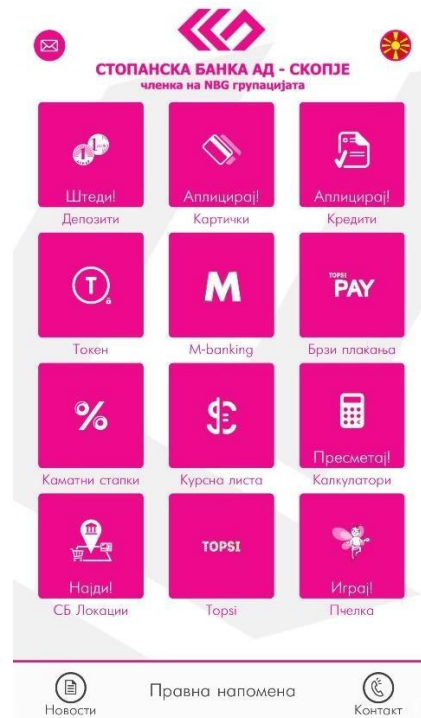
СТОПАНСКА БАНКА АД - СКОПЈЕ
членка на NBG групацијата

Штеди!
Депозити

Аплицирај!
Картички

Аплицирај!
Кредити

Токен

M
M-banking

TOPSI
PAY
Брзи плаќања

%
Каматни стапки

Курсна листа

Пресметај!
Калкулатори

Најди!
СБ Локации

TOPSI
Topsi

Играј!
Пчелка

Новости

Правна напомена

Контакт